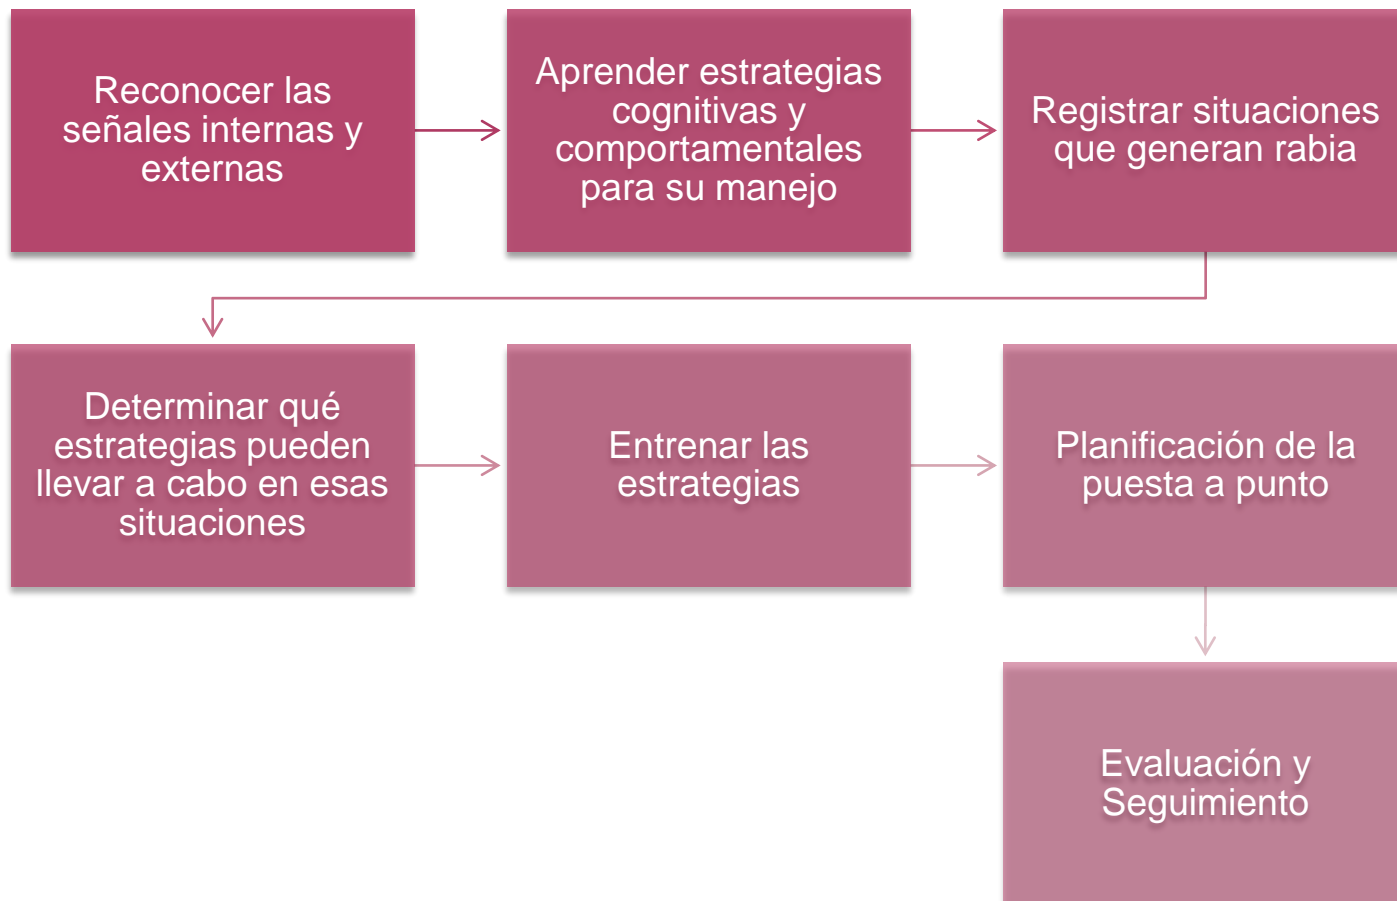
Reconocer las señales internas y externas

Aprender estrategias cognitivas y comportamentales para su manejo

Registrar situaciones que generan rabia

Determinar qué estrategias pueden llevar a cabo en esas situaciones

Entrenar las estrategias

Planificación de la puesta a punto

Evaluación y Seguimiento